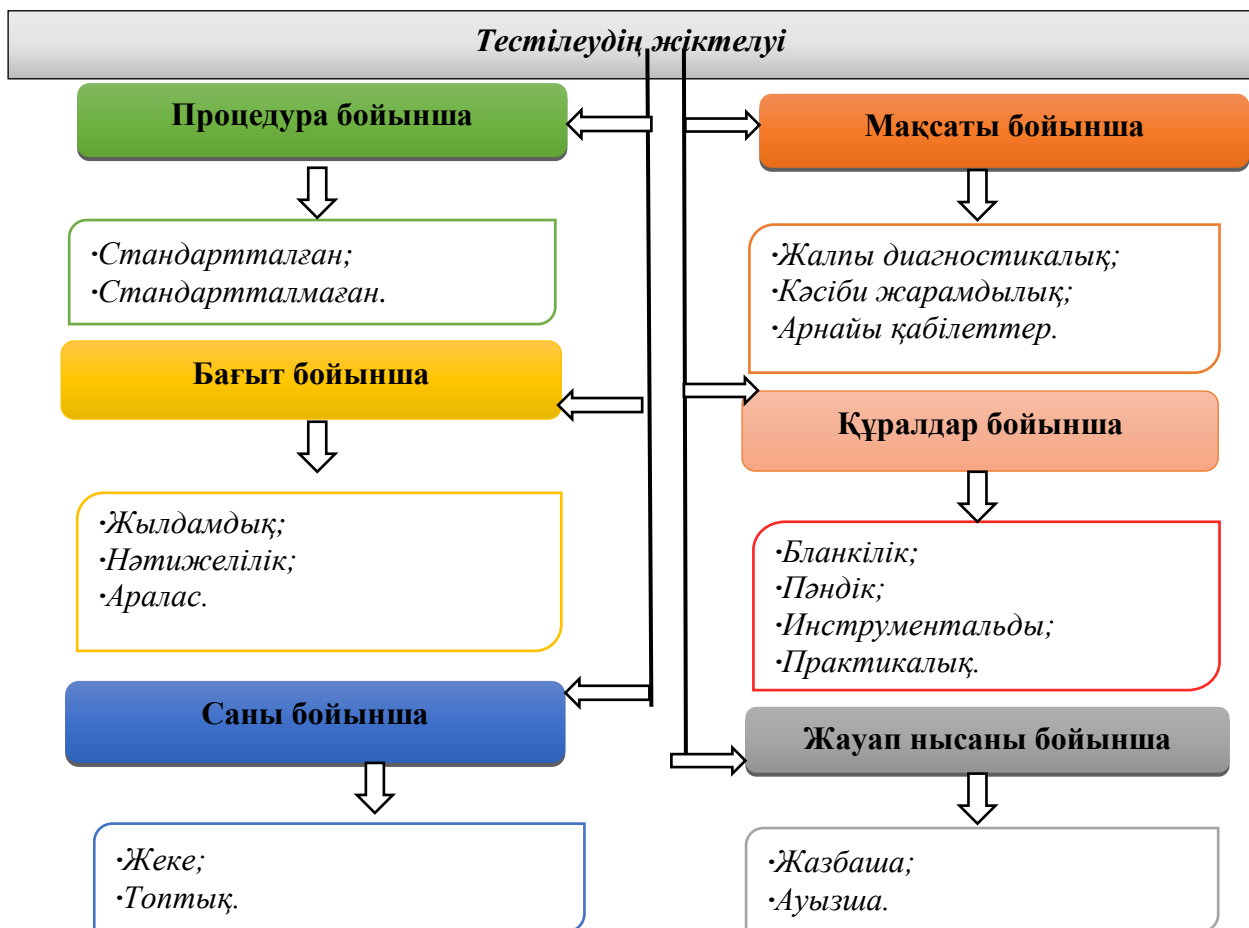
Тестілеудің жіктелуі

Процедура бойынша

·Стандартталған;
·Стандартталмаған.

Бағыт бойынша

·Жылдамдық;
·Нәтижелілік;
·Аралас.

Саны бойынша

·Жеке;
·Топтық.

Мақсаты бойынша

·Жалпы диагностикалық;
·Кәсіби жарамдылық;
·Арнайы қабілеттер.

Құралдар бойынша

·Бланкілік;
·Пәндік;
·Инструментальды;
·Практикалық.

Жауап нысаны бойынша

·Жазбаша;
·Ауызша.